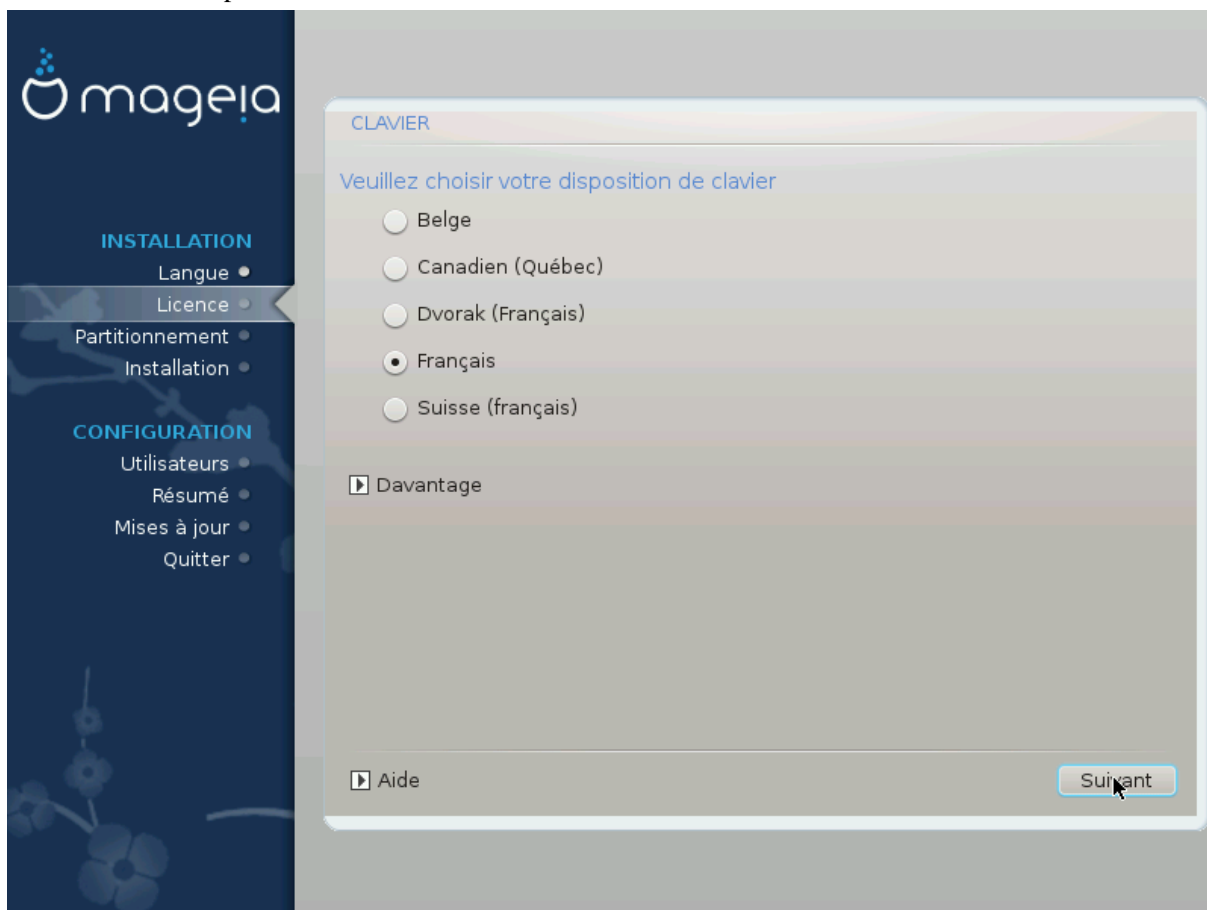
mageia

INSTALLATION
Langue
Licence
Partitionnement
Installation

CONFIGURATION
Utilisateurs
Résumé
Mises à jour
Quitter

CLAVIER

Veuillez choisir votre disposition de clavier

Belge
Canadien (Québec)
Dvorak (Français)
Français
Suisse (français)

Davantage

Aide

Suivant